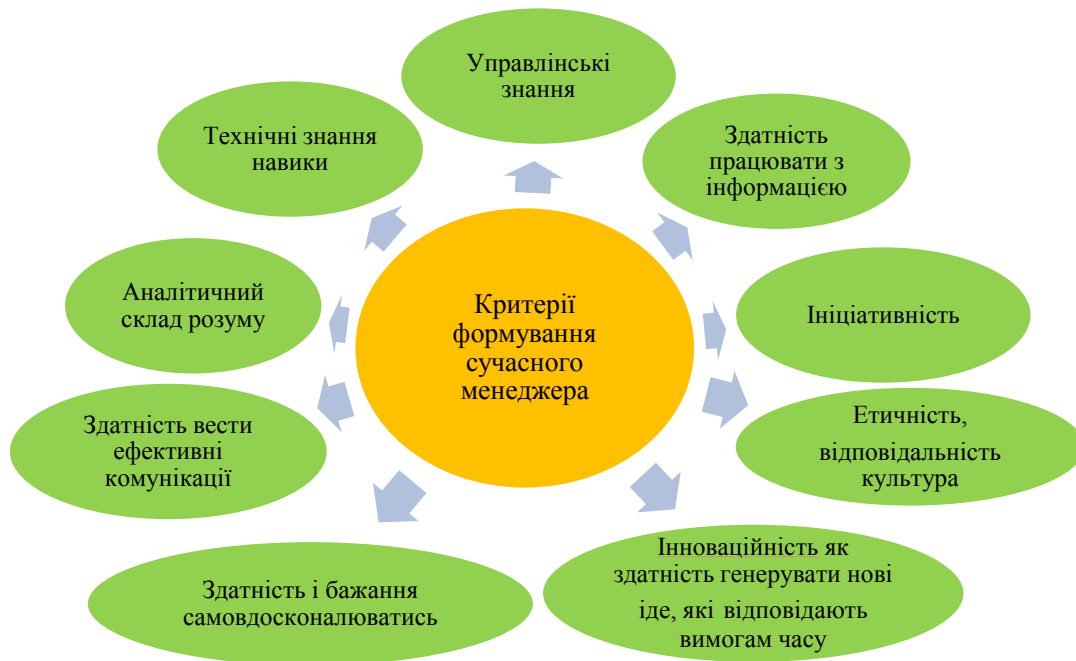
Критерії формування сучасного менеджера

Управлінські знання

Здатність працювати з інформацією

Ініціативність

Етичність, відповідальність культура

Інноваційність як здатність генерувати нові іде, які відповідають вимогам часу

Здатність і бажання самовдосконалюватись

Здатність вести ефективні комунікації

Аналітичний склад розуму

Технічні знання навики